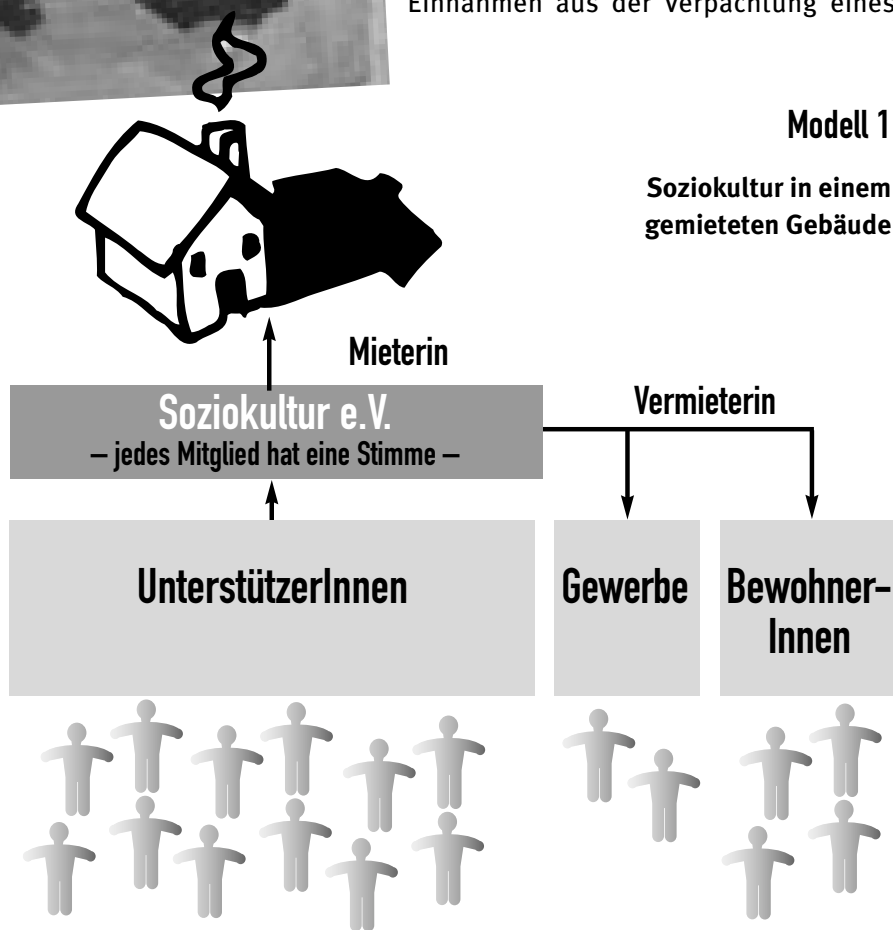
Einnahmen aus der Verpachtung eines

Modell 1

Soziokultur in einem gemieteten Gebäude

Mieterin

Soziokultur e.V.
– jedes Mitglied hat eine Stimme –

Vermieterin

UnterstützerInnen

Gewerbe

BewohnerInnen